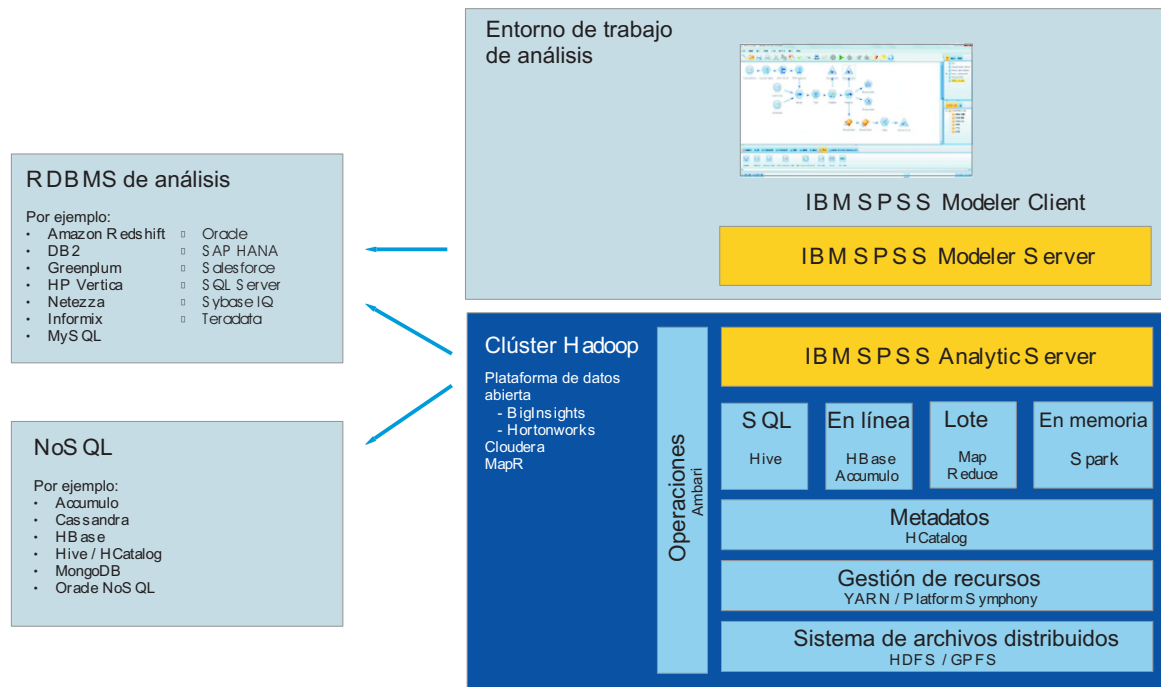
Entorno de trabajo de análisis

IBM SPSS Modeler Client

IBM SPSS Modeler Server

RDBMS de análisis

Por ejemplo:
- Amazon Redshift
- DB2
- Greenplum
- HP Vertica
- Netezza
- Informix
- MySQL

- Oracle
- SAP HANA
- Salesforce
- SQL Server
- Sybase IQ
- Teradata

NoSQL

Por ejemplo:
- Accumulo
- Cassandra
- HBase
- Hive / HCatalog
- MongoDB
- Oracle NoSQL

Clúster Hadoop

Plataforma de datos abierta
- BigInsights
- Hortonworks
Cloudera
MapR

Operaciones
Ambari

IBM SPSS Analytic Server

SQL
Hive

En línea
HBase
Accumulo

Lote
Map Reduce

En memoria
Spark

Metadatos
HCatalog

Gestión de recursos
YARN / Platform Symphony

Sistema de archivos distribuidos
HDFS / GPFS